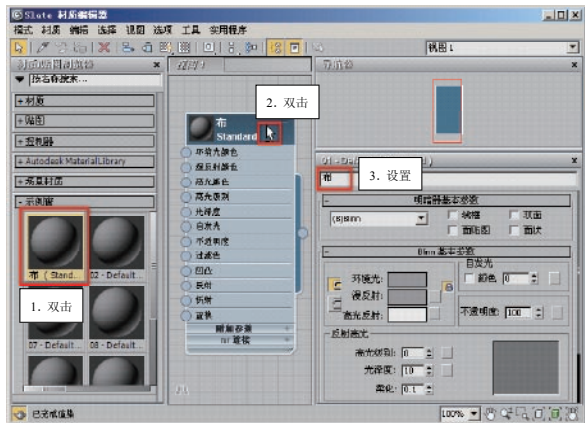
Slate 材质编辑器
模式 材质 导航 选项 视图 选项 工具 实用程序
视图1
材质/贴图浏览器
按名称搜索...
+ 材质
+ 贴图
+ 控制器
+ Autodesk Material Library
+ 场景材质
- 示例窗
布 (Stand...
02 - Default...
07 - Default...
08 - Default...
1. 双击
视图1
2. 双击
布
Standard
环境光颜色
漫反射颜色
高光颜色
高光级别
光泽度
自发光
不透明度
过滤色
凹凸
反射
折射
置换
附加参数
mr 连接
导航器
3. 设置
布
明暗器基本参数
(B)Blinn
线框
双面
面贴图
面状
Blinn 基本参数
自发光
颜色 0
环境光:
漫反射:
高光反射:
不透明度: 100
反射高光
高光级别: 0
光泽度: 10
柔化: 0.1
已完成渲染
100%